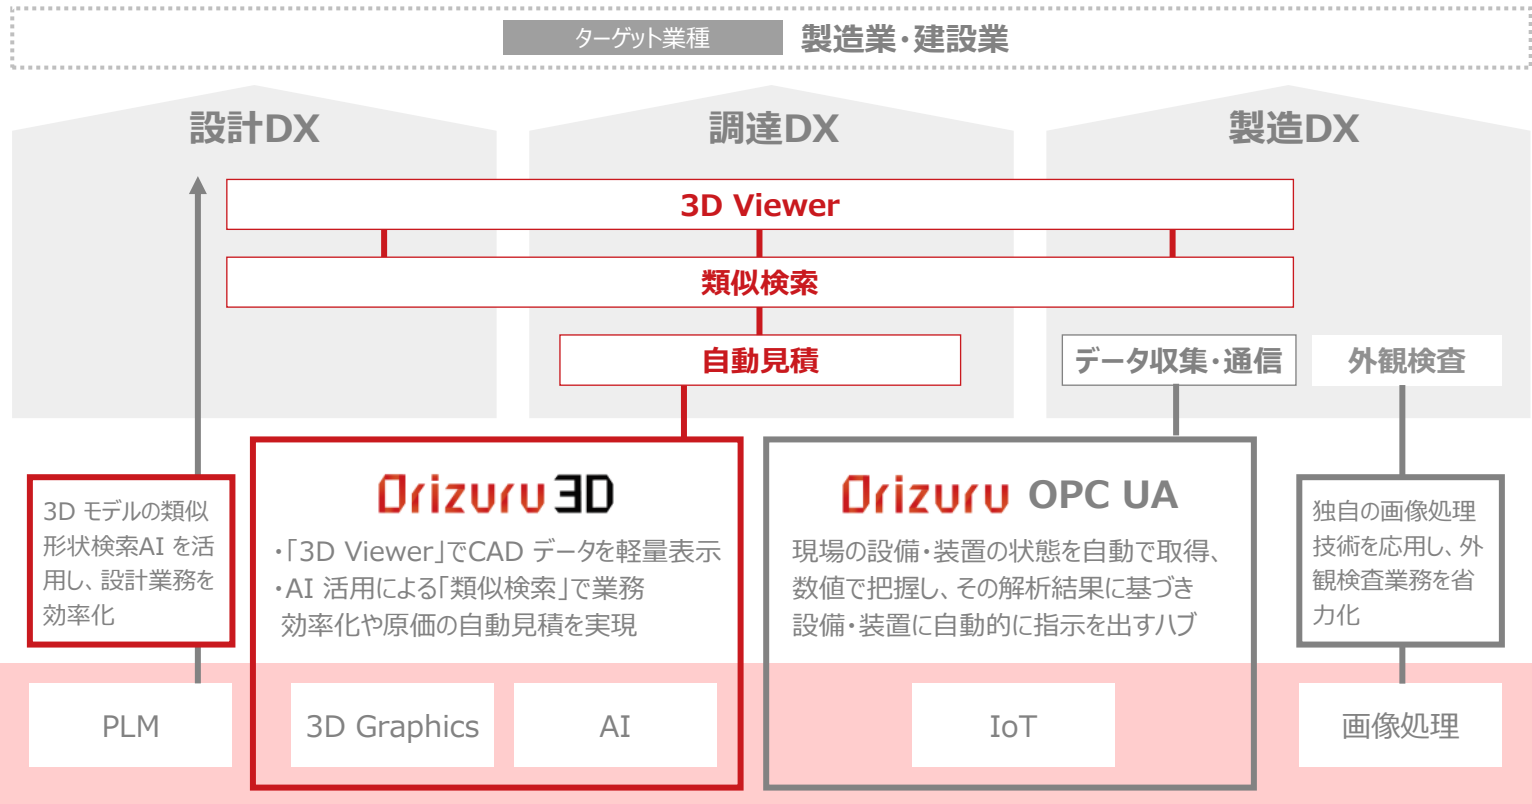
ターゲット業種 製造業・建設業

設計DX

調達DX

製造DX

3D Viewer

類似検索

自動見積

データ収集・通信

外観検査

3D モデルの類似形状検索AI を活用し、設計業務を効率化

Orizuru 3D

・「3D Viewer」でCAD データを軽量表示
・AI 活用による「類似検索」で業務効率化や原価の自動見積を実現

Orizuru OPC UA

現場の設備・装置の状態を自動で取得、数値で把握し、その解析結果に基づき設備・装置に自動的に指示を出すハブ

独自の画像処理技術を応用し、外観検査業務を省力化

PLM

3D Graphics

AI

IoT

画像処理